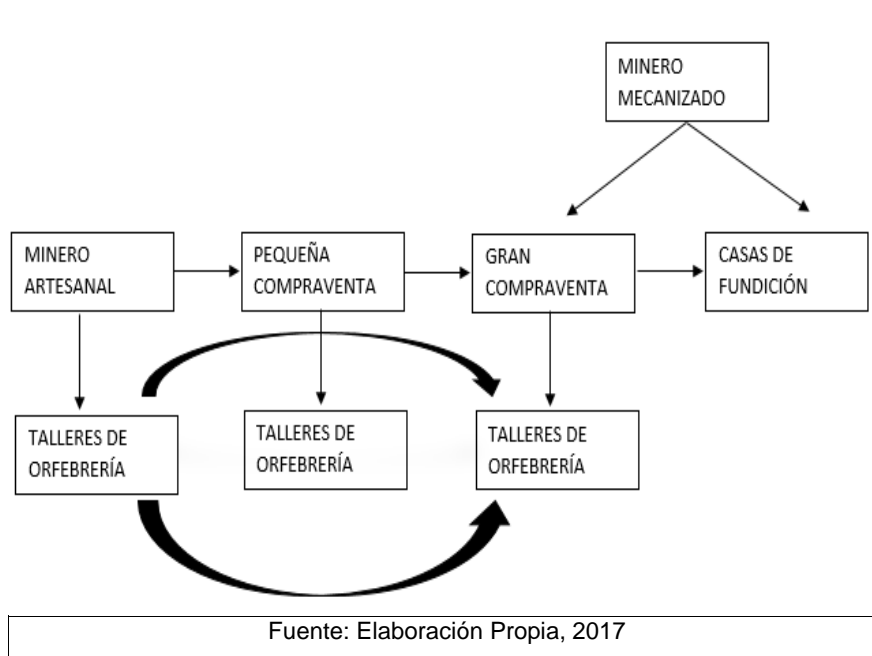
MINERO MECANIZADO

MINERO ARTESANAL

PEQUEÑA COMPRAVENTA

GRAN COMPRAVENTA

CASAS DE FUNDICIÓN

TALLERES DE ORFEBRERÍA

TALLERES DE ORFEBRERÍA

TALLERES DE ORFEBRERÍA

Fuente: Elaboración Propia, 2017